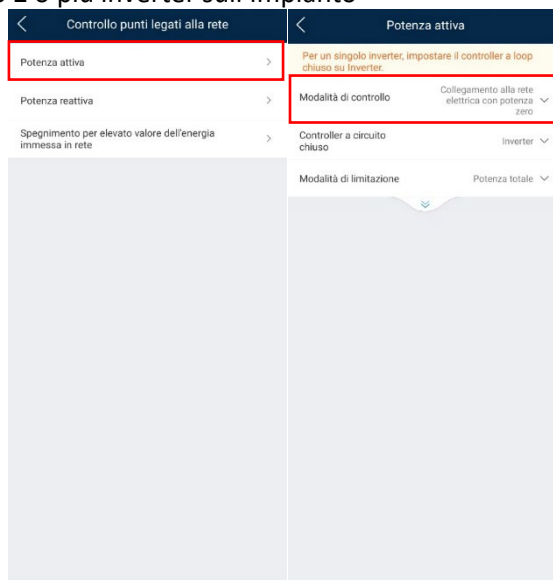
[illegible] 2 o più inverter sull'impianto

Controllo punti legati alla rete

Potenza attiva

Potenza reattiva

Spegnimento per elevato valore dell'energia immessa in rete

Potenza attiva

Per un singolo inverter, impostare il controller a loop chiuso su Inverter.

Modalità di controllo

Collegamento alla rete elettrica con potenza zero

Controller a circuito chiuso

Inverter

Modalità di limitazione

Potenza totale